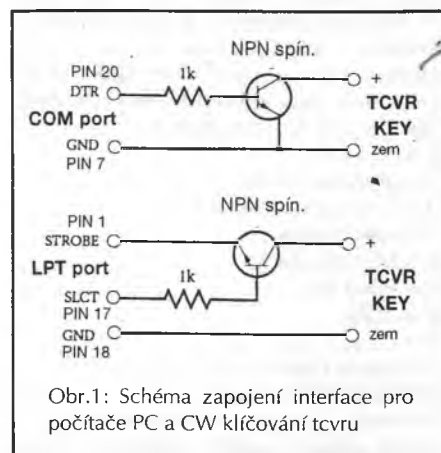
NPN spín.

PIN 20
DTR
1k
+
TCVR
KEY
COM port
GND
PIN 7
zem

NPN spín.

PIN 1
STROBE
+
LPT port
1k
TCVR
KEY
SLCT
PIN 17
GND
PIN 18
zem

Obr.1: Schéma zapojení interface pro počítače PC a CW klíčování tcvru